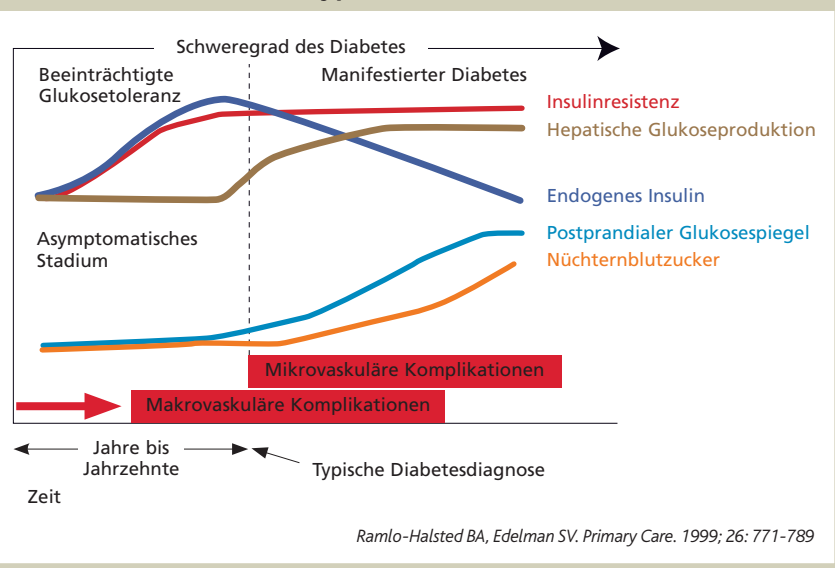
Schweregrad des Diabetes

Beeinträchtigte Glukosetoleranz

Manifestierter Diabetes

Insulinresistenz

Hepatische Glukoseproduktion

Endogenes Insulin

Asymptomatisches Stadium

Postprandialer Glukosespiegel

Nüchternblutzucker

Mikrovaskuläre Komplikationen

Makrovaskuläre Komplikationen

Jahre bis Jahrzehnte

Typische Diabetesdiagnose

Zeit

Ramlo-Halsted BA, Edelman SV. Primary Care. 1999; 26: 771-789